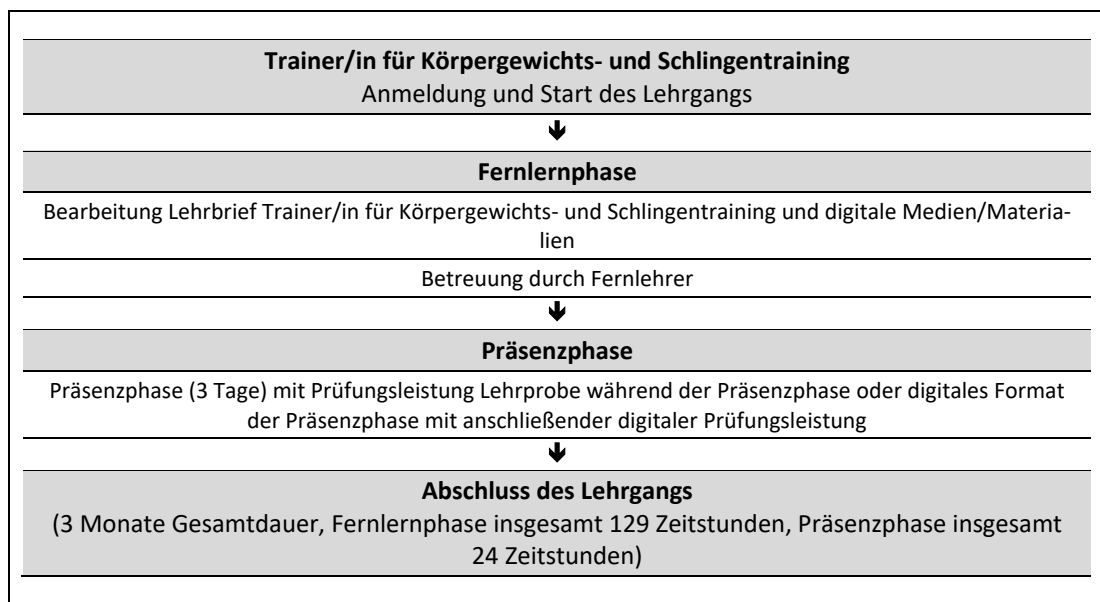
**Trainer/in für Körpergewichts- und Schlingentraining**
Anmeldung und Start des Lehrgangs

↓

**Fernlernphase**

Bearbeitung Lehrbrief Trainer/in für Körpergewichts- und Schlingentraining und digitale Medien/Materialien

Betreuung durch Fernlehrer

↓

**Präsenzphase**

Präsenzphase (3 Tage) mit Prüfungsleistung Lehrprobe während der Präsenzphase oder digitales Format der Präsenzphase mit anschließender digitaler Prüfungsleistung

↓

**Abschluss des Lehrgangs**
(3 Monate Gesamtdauer, Fernlernphase insgesamt 129 Zeitstunden, Präsenzphase insgesamt 24 Zeitstunden)